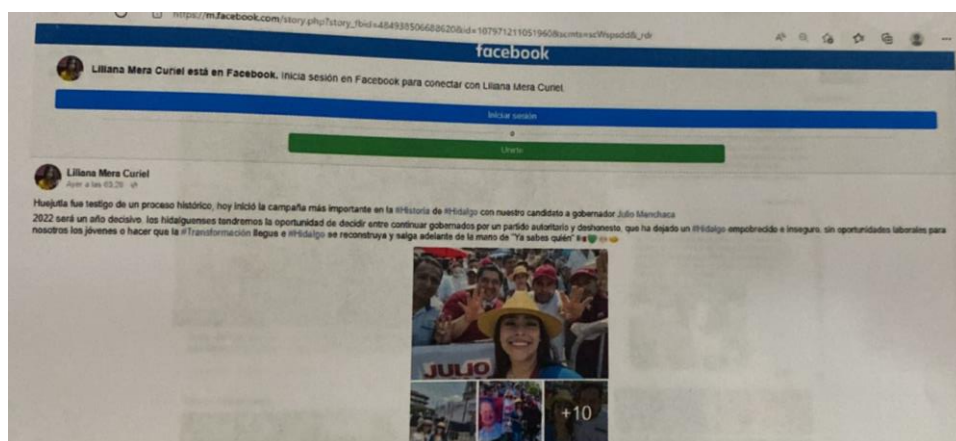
https://m.facebook.com/story.php?story_fbid=484938506680620&id=107971211051960&scmts=scWspsdd&_rdr

facebook

Liliana Mera Curiel está en Facebook. Inicia sesión en Facebook para conectar con Liliana Mera Curiel.

Iniciar sesión

o

Unirte

Liliana Mera Curiel
Ayer a las 03:28

Huejutla fue testigo de un proceso histórico, hoy inició la campaña más importante en la #Historia de #Hidalgo con nuestro candidato a gobernador Julio Menchaca
2022 será un año decisivo, los hidalguenses tendremos la oportunidad de decidir entre continuar gobernados por un partido autoritario y deshonesto, que ha dejado un #Hidalgo empobrecido e inseguro, sin oportunidades laborales para nosotros los jóvenes o hacer que la #Transformación llegue a #Hidalgo se reconstruya y salga adelante de la mano de "Ya sabes quién"

JULIO

+10